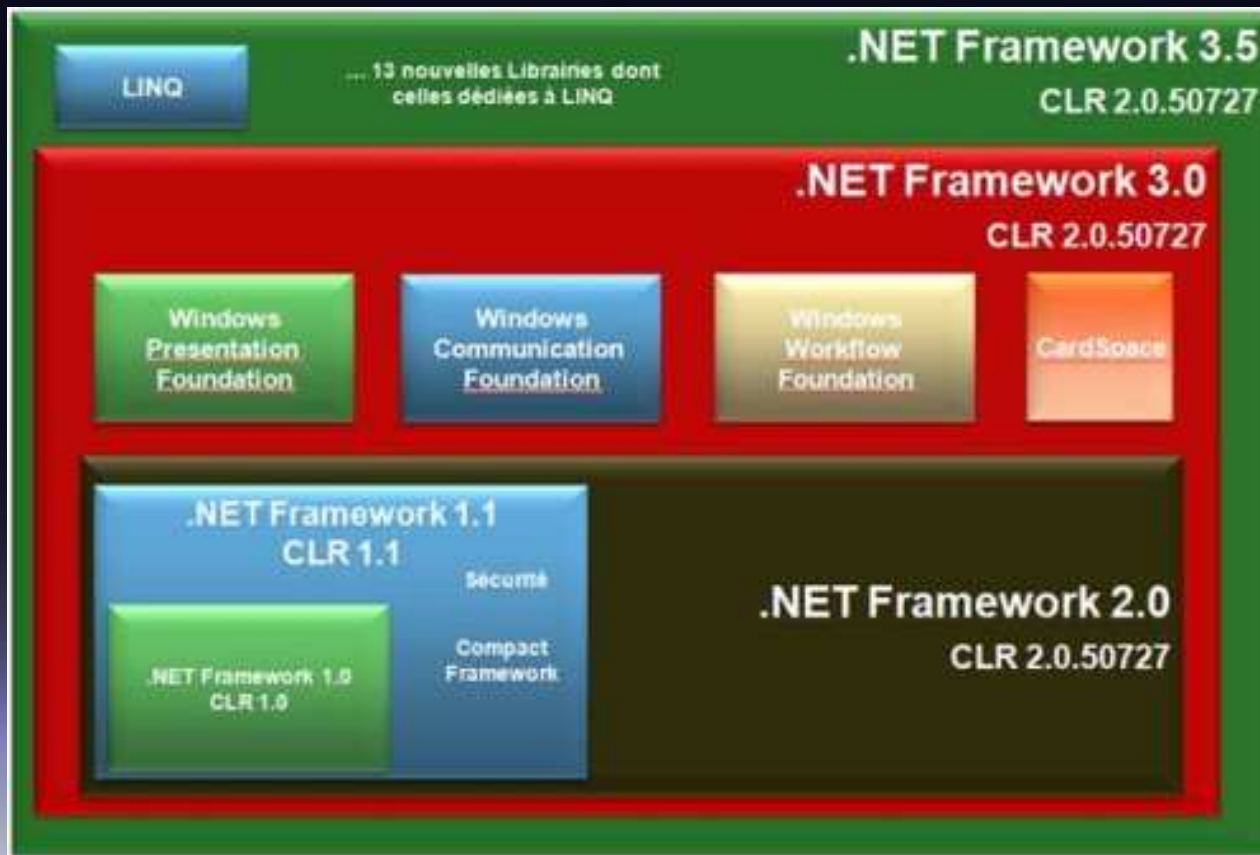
LINQ

... 13 nouvelles Librairies dont celles dédiées à LINQ

.NET Framework 3.5
CLR 2.0.50727

.NET Framework 3.0
CLR 2.0.50727

Windows Presentation Foundation

Windows Communication Foundation

Windows Workflow Foundation

CardSpace

.NET Framework 1.1
CLR 1.1

Sécurité

.NET Framework 1.0
CLR 1.0

Compact Framework

.NET Framework 2.0
CLR 2.0.50727